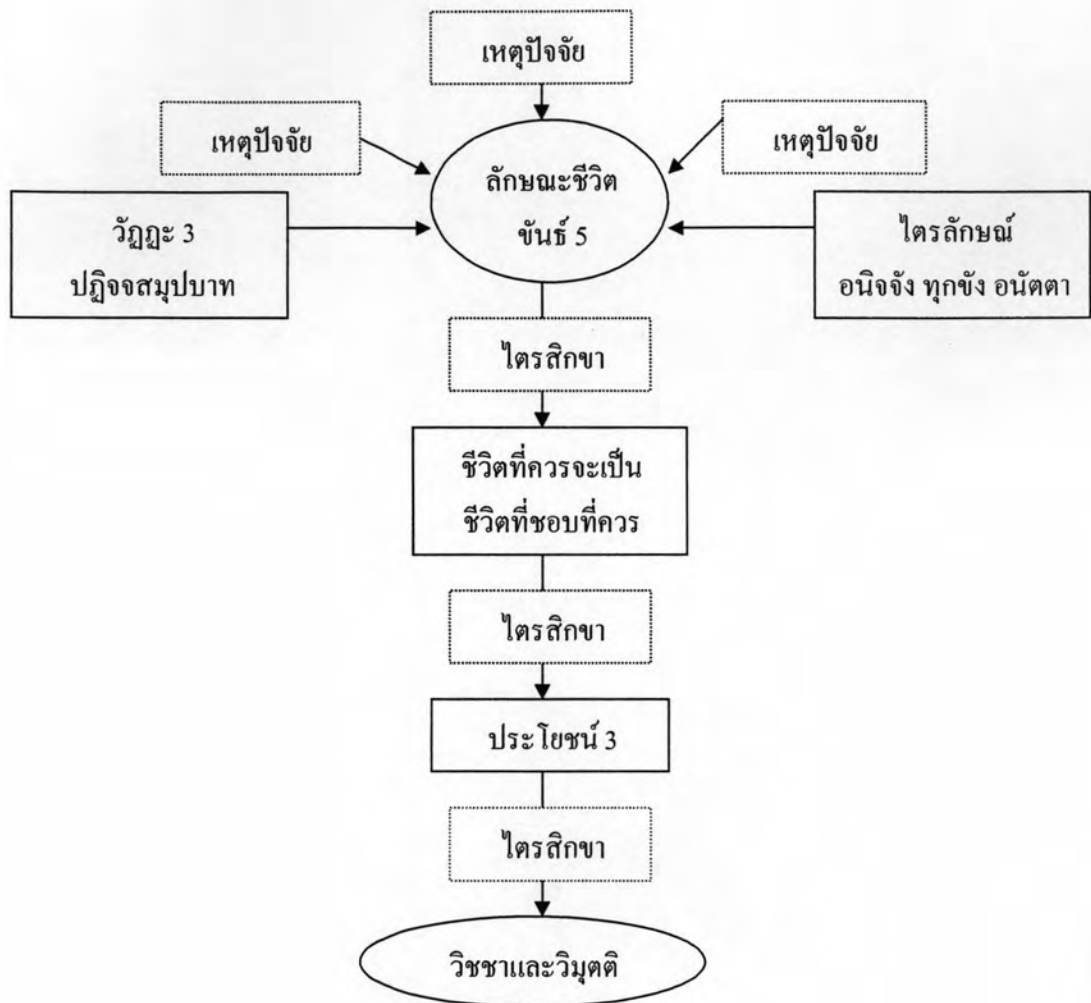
เหตุปัจจัย

เหตุปัจจัย

เหตุปัจจัย

ลักษณะชีวิต
ขันธ์ 5

วัฏฏะ 3
ปฏิจจสมุปบาท

ไตรลักษณ์
อนิจจัง ทุกขัง อนัตตา

ไตรสิกขา

ชีวิตที่ควรจะเป็น
ชีวิตที่ชอบที่ควร

ไตรสิกขา

ประโยชน์ 3

ไตรสิกขา

วิชชาและวิมุตติ